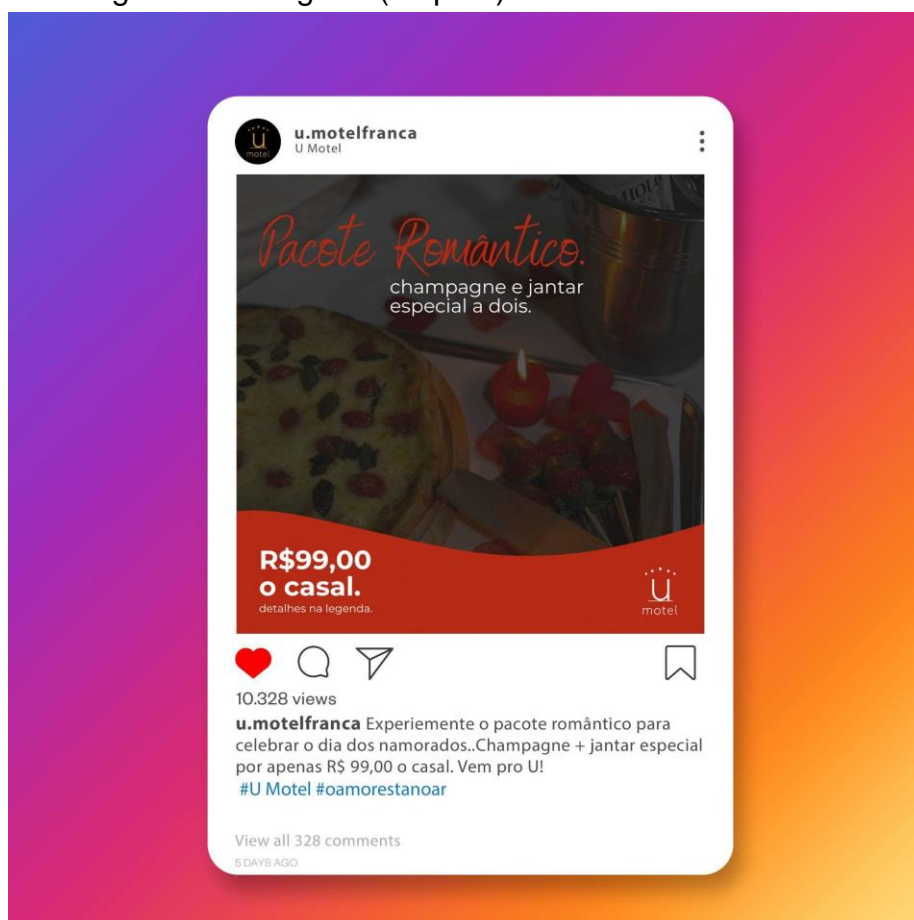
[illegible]

u.motelfranca
U Motel

Pacote Romântico.
champagne e jantar especial a dois.

R$99,00
o casal.
detalhes na legenda.

U
motel

10.328 views

**u.motelfranca** Experiemente o pacote romântico para celebrar o dia dos namorados..Champagne + jantar especial por apenas R$ 99,00 o casal. Vem pro U!
#U Motel #oamorestanoar

View all 328 comments
5 DAYS AGO